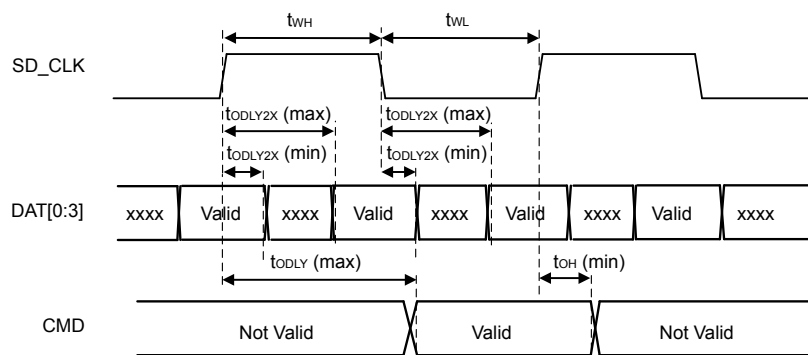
$t_{WH}$

$t_{WL}$

SD_CLK

$t_{ODLY2X}$ (max)

$t_{ODLY2X}$ (max)

$t_{ODLY2X}$ (min)

$t_{ODLY2X}$ (min)

DAT[0:3]

| xxxx | Valid | xxxx | Valid | xxxx | Valid | xxxx | Valid | xxxx |
|---|---|---|---|---|---|---|---|---|

$t_{ODLY}$ (max)

$t_{OH}$ (min)

CMD

Not Valid

Valid

Not Valid